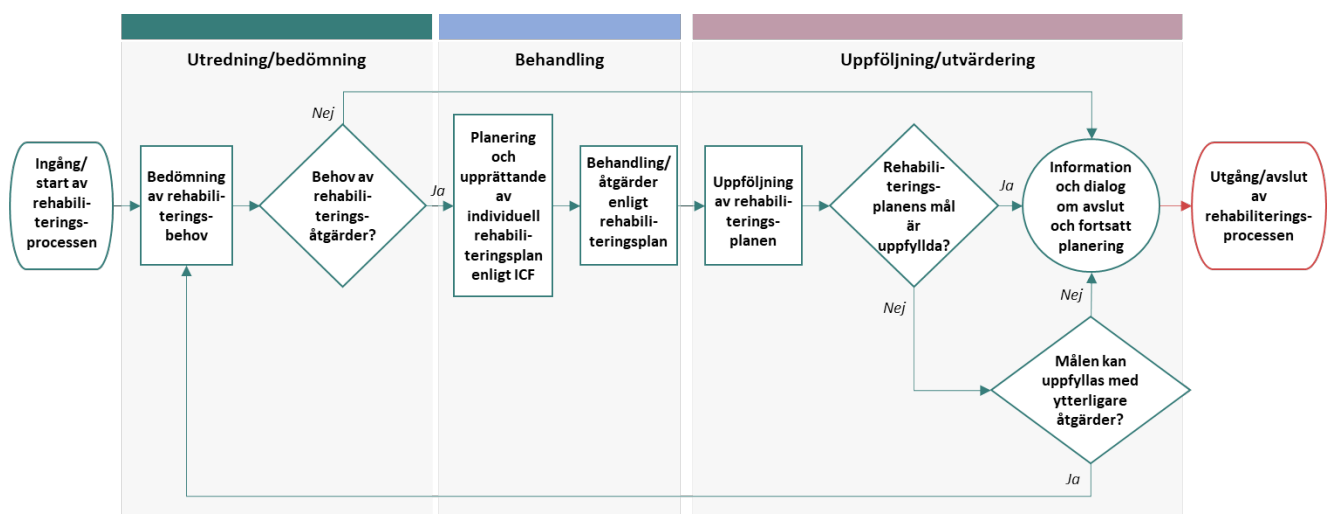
Utredning/bedömning

Behandling

Uppföljning/utvärdering

Ingång/ start av rehabiliterings-processen

Bedömning av rehabiliterings-behov

Nej

Behov av rehabiliterings-åtgärder?

Ja

Planering och upprättande av individuell rehabiliteringsplan enligt ICF

Behandling/ åtgärder enligt rehabiliteringsplan

Uppföljning av rehabiliterings-planen

Rehabiliterings-planens mål är uppfyllda?

Ja

Information och dialog om avslut och fortsatt planering

Utgång/avslut av rehabiliterings-processen

Nej

Nej

Målen kan uppfyllas med ytterligare åtgärder?

Ja